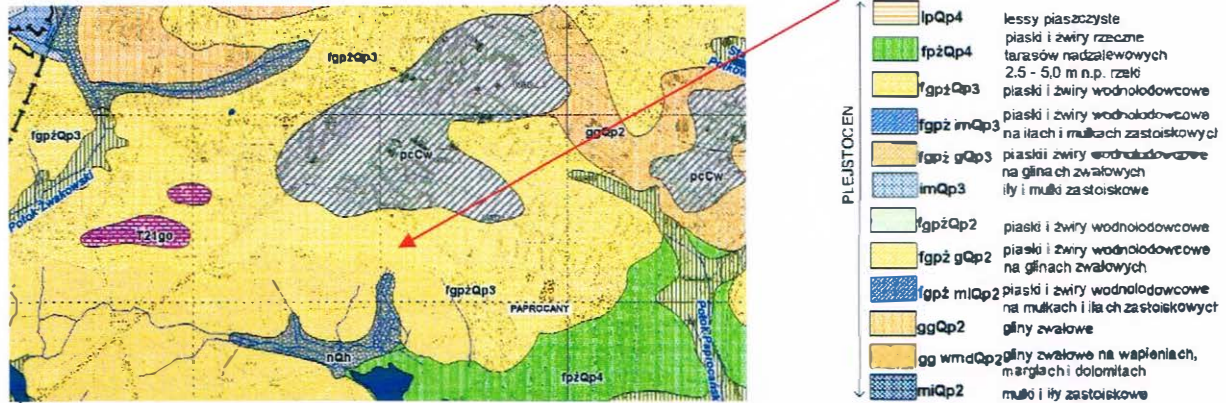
fgpżQp3

fgpżQp3

Potok Żwakowski

pcCw

ggQp2

pcCw

f2igo

fgpżQp3

PAPROCANY

nQh

fpżQp4

Potok Paprocański

PLEJSTOCEN

lpQp4 lessy piaszczyste

fpżQp4 piaski i żwiry rzeczne tarasów nadzalewowych 2,5 - 5,0 m n.p. rzeki

fgpżQp3 piaski i żwiry wodnolodowcowe

fgpż imQp3 piaski i żwiry wodnolodowcowe na iłach i mułkach zastoiskowych

fgpż gQp3 piaski i żwiry wodnolodowcowe na glinach zwałowych

imQp3 iły i mułki zastoiskowe

fgpżQp2 piaski i żwiry wodnolodowcowe

fgpż gQp2 piaski i żwiry wodnolodowcowe na glinach zwałowych

fgpż mIQp2 piaski i żwiry wodnolodowcowe na mułkach i iłach zastoiskowych

ggQp2 gliny zwałowe

gg wmdQp2 gliny zwałowe na wapieniach, marglach i dolomitach

miQp2 mułki i iły zastoiskowe